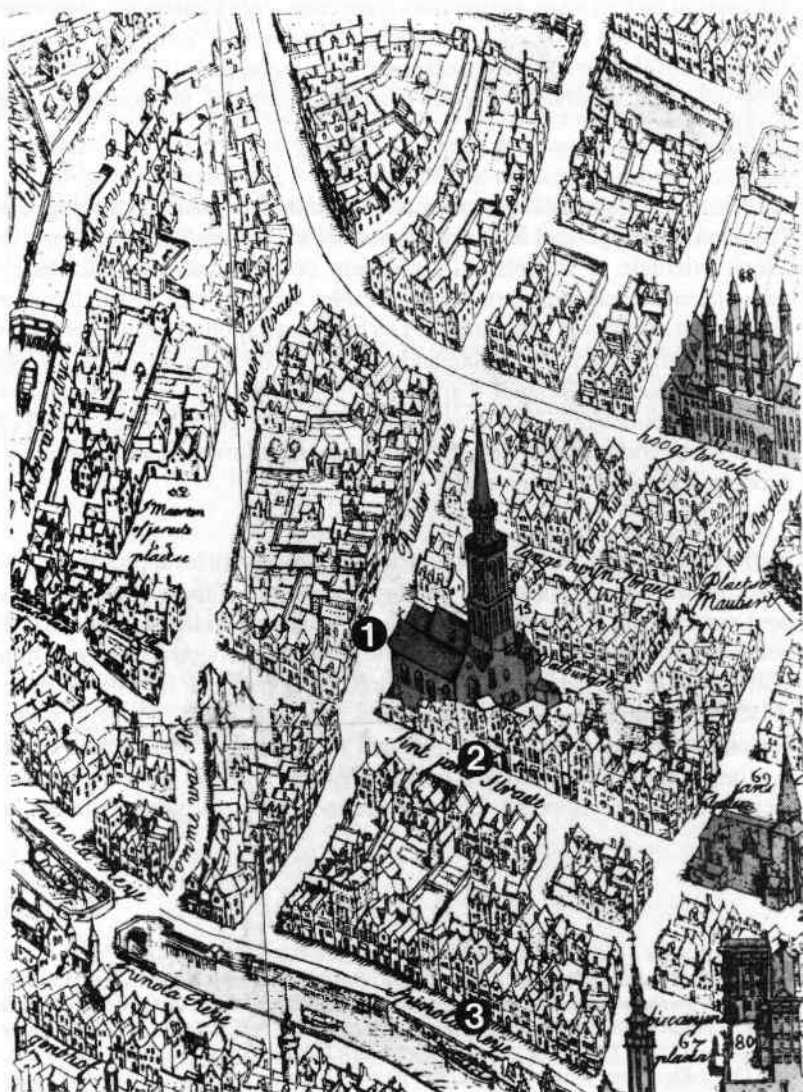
Mee
68
hoog Straete
Boeyaert Straete
Naelde Straete
S Maerten s plaetse
Lange noorden Straete
Kortte noord
Placet Maubert
Vlaming Straete
1
2
Sint jans Straete
69
Sint jans
Spinola Keye
Spinola Keye
Spinola Keye
3
67
80
Eecvanjan plaetse